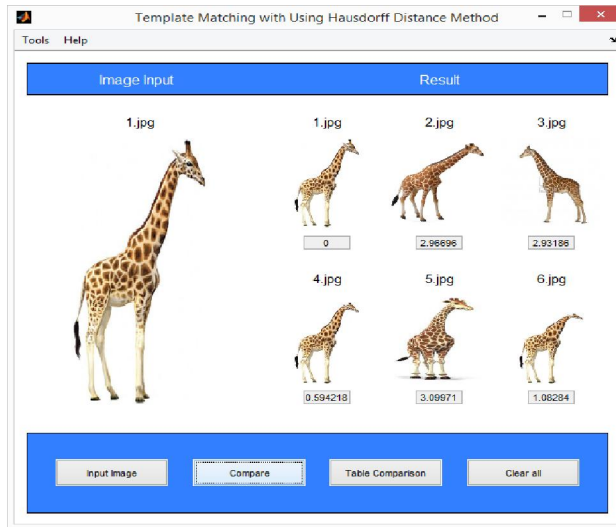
Template Matching with Using Hausdorff Distance Method

Tools Help

Image Input

Result

1.jpg

1.jpg

2.jpg

3.jpg

0

2.96696

2.93186

4.jpg

5.jpg

6.jpg

0.594218

3.09971

1.08284

Input Image

Compare

Table Comparison

Clear all